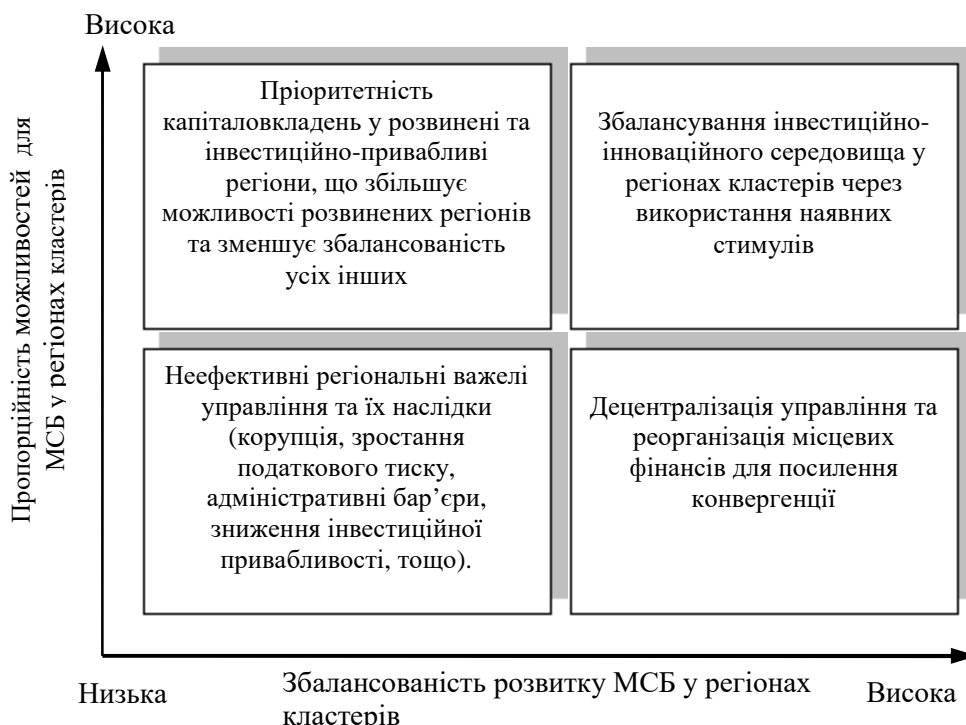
Висока

Пропорційність можливостей для МСБ у регіонах кластерів

Пріоритетність капіталовкладень у розвинені та інвестиційно-привабливі регіони, що збільшує можливості розвинених регіонів та зменшує збалансованість усіх інших

Збалансування інвестиційно-інноваційного середовища у регіонах кластерів через використання наявних стимулів

Неефективні регіональні важелі управління та їх наслідки (корупція, зростання податкового тиску, адміністративні бар'єри, зниження інвестиційної привабливості, тощо).

Децентралізація управління та реорганізація місцевих фінансів для посилення конвергенції

Низька

Збалансованість розвитку МСБ у регіонах кластерів

Висока